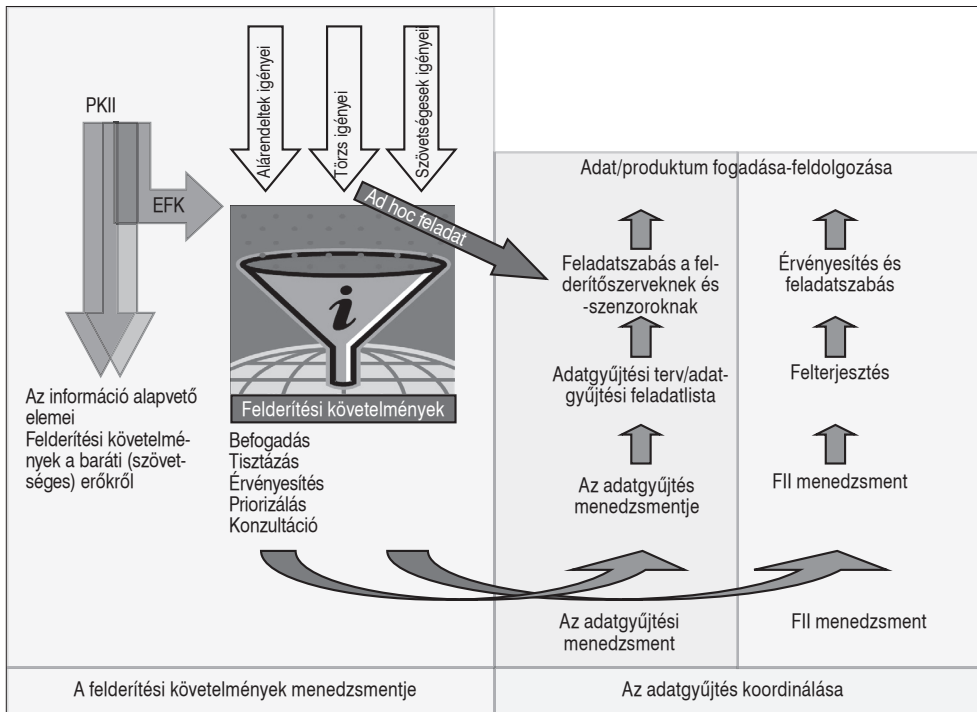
Alárendeltek igényei

Törzs igényei

Szövetségesek igényei

PKII

EFK

Ad hoc feladat

Felderítési követelmények

Az információ alapvető elemei
Felderítési követelmények a baráti (szövetséges) erőkről

Befogadás
Tisztázás
Érvényesítés
Priorizálás
Konzultáció

Adat/produktum fogadása-feldolgozása

Feladatszabás a felderítőszerveknek és -szenzoroknak

Adatgyűjtési terv/adatgyűjtési feladatlista

Az adatgyűjtés menedzsmentje

Érvényesítés és feladatszabás

Felterjesztés

FII menedzsment

Az adatgyűjtési menedzsment

FII menedzsment

A felderítési követelmények menedzsmentje

Az adatgyűjtés koordinálása